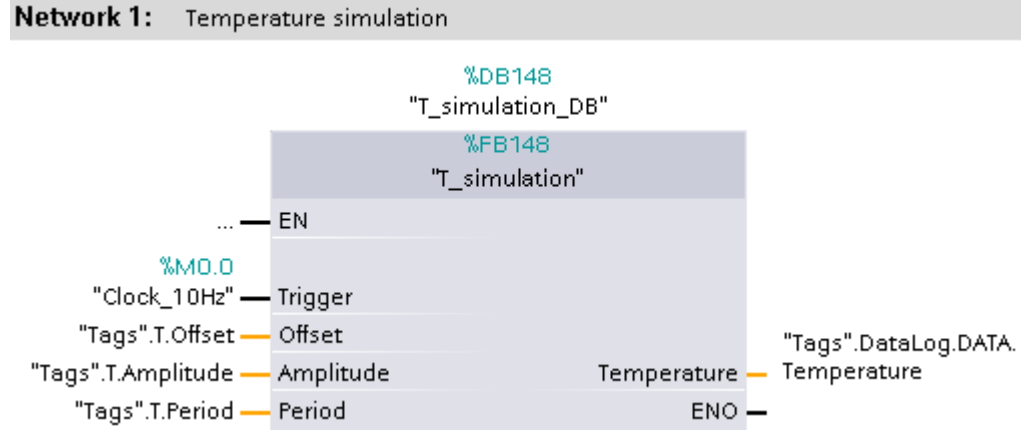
Network 1: Temperature simulation

%DB148
"T_simulation_DB"

%FB148
"T_simulation"

... EN

%M0.0
"Clock_10Hz" Trigger

"Tags".T.Offset Offset

"Tags".T.Amplitude Amplitude

"Tags".T.Period Period

Temperature "Tags".DataLog.DATA.Temperature

ENO